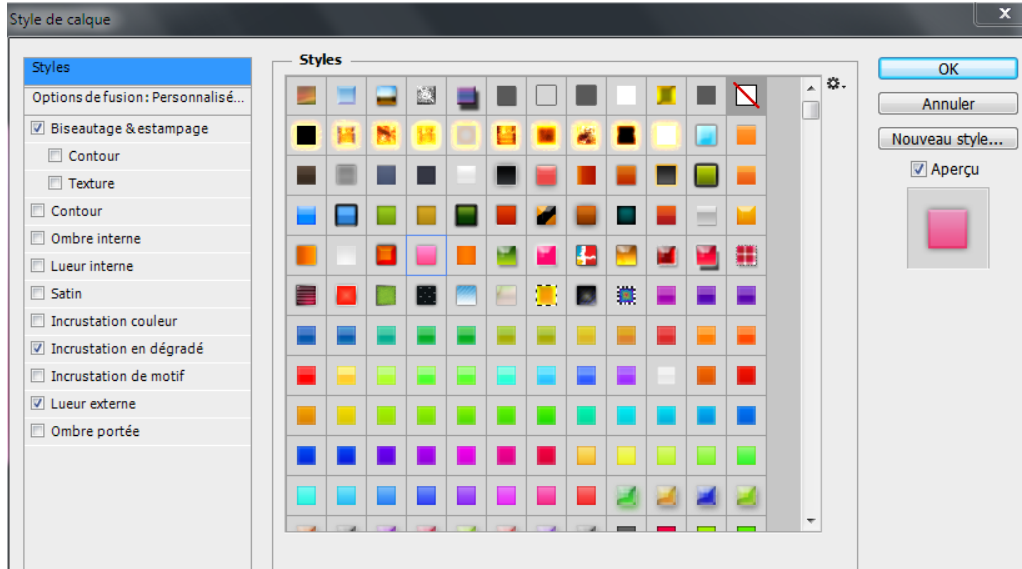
Style de calque

x

Styles

Options de fusion : Personnalisé...

Biseautage & estampage

Contour

Texture

Contour

Ombre interne

Lueur interne

Satin

Incrustation couleur

Incrustation en dégradé

Incrustation de motif

Lueur externe

Ombre portée

Styles

OK

Annuler

Nouveau style...

Aperçu